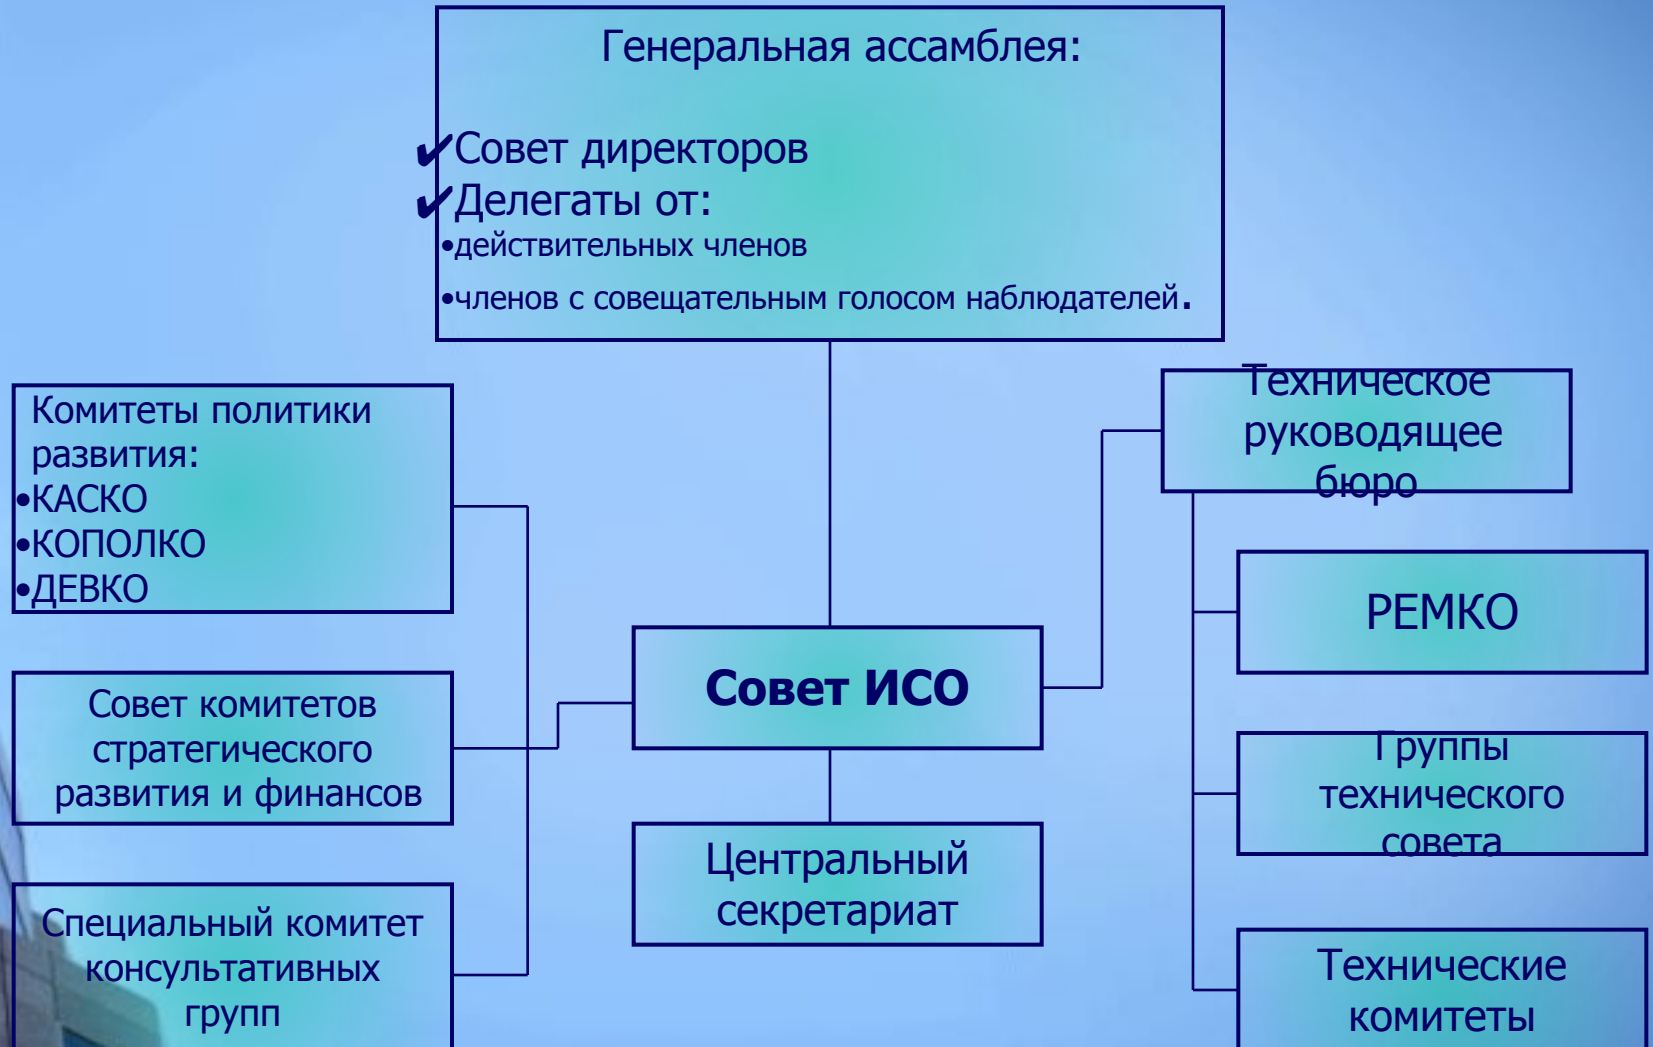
Генеральная ассамблея:

✔Совет директоров
✔Делегаты от:
•действительных членов
•членов с совещательным голосом наблюдателей.

Комитеты политики развития:
•КАСКО
•КОПОЛКО
•ДЕВКО

Совет комитетов стратегического развития и финансов

Специальный комитет консультативных групп

Совет ИСО

Центральный секретариат

Техническое руководящее бюро

РЕМКО

Группы технического совета

Технические комитеты